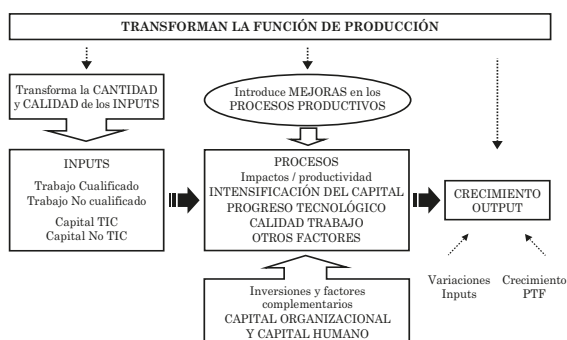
TRANSFORMAN LA FUNCIÓN DE PRODUCCIÓN

Transforma la CANTIDAD y CALIDAD de los INPUTS

Introduce MEJORAS en los PROCESOS PRODUCTIVOS

INPUTS

Trabajo Cualificado
Trabajo No cualificado

Capital TIC
Capital No TIC

PROCESOS
Impactos / productividad
INTENSIFICACIÓN DEL CAPITAL
PROGRESO TECNOLÓGICO
CALIDAD TRABAJO
OTROS FACTORES

CRECIMIENTO OUTPUT

Variaciones Inputs

Crecimiento PTF

Inversiones y factores complementarios
CAPITAL ORGANIZACIONAL Y CAPITAL HUMANO